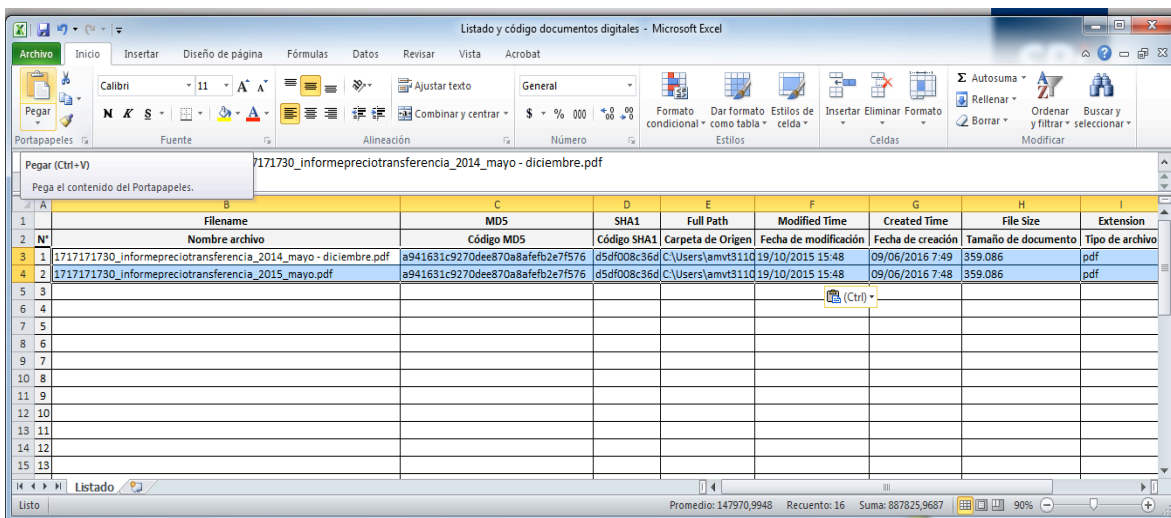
Listado y código documentos digitales - Microsoft Excel

Archivo | Inicio | Insertar | Diseño de página | Fórmulas | Datos | Revisar | Vista | Acrobat

Pegar | Calibri | 11 | Ajustar texto | General | Formato condicional | Dar formato como tabla | Estilos de celda | Insertar | Eliminar | Formato | Autosuma | Rellenar | Borrar | Ordenar y filtrar | Buscar y seleccionar

N K S | Combinar y centrar | $ % 000

Portapapeles | Fuente | Alineación | Número | Estilos | Celdas | Modificar

Pegar (Ctrl+V)
Pega el contenido del Portapapeles.

717171730_informepreciotransferencia_2014_mayo - diciembre.pdf

| | A | B | C | D | E | F | G | H | I |
|---|---|---|---|---|---|---|---|---|---|
| 1 | | Filename | MD5 | SHA1 | Full Path | Modified Time | Created Time | File Size | Extension |
| 2 | N° | Nombre archivo | Código MD5 | Código SHA1 | Carpeta de Origen | Fecha de modificación | Fecha de creación | Tamaño de documento | Tipo de archivo |
| 3 | 1 | 1717171730_informepreciotransferencia_2014_mayo - diciembre.pdf | a941631c9270dee870a8afefb2e7f576 | d5df008c36d | C:\Users\amvt3110 | 19/10/2015 15:48 | 09/06/2016 7:49 | 359.086 | pdf |
| 4 | 2 | 1717171730_informepreciotransferencia_2015_mayo.pdf | a941631c9270dee870a8afefb2e7f576 | d5df008c36d | C:\Users\amvt3110 | 19/10/2015 15:48 | 09/06/2016 7:49 | 359.086 | pdf |
| 5 | 3 | | | | | | | | |
| 6 | 4 | | | | | | | | |
| 7 | 5 | | | | | | | | |
| 8 | 6 | | | | | | | | |
| 9 | 7 | | | | | | | | |
| 10 | 8 | | | | | | | | |
| 11 | 9 | | | | | | | | |
| 12 | 10 | | | | | | | | |
| 13 | 11 | | | | | | | | |
| 14 | 12 | | | | | | | | |
| 15 | 13 | | | | | | | | |

(Ctrl)

Listado

Listo | Promedio: 147970,9948 | Recuento: 16 | Suma: 887825,9687 | 90%